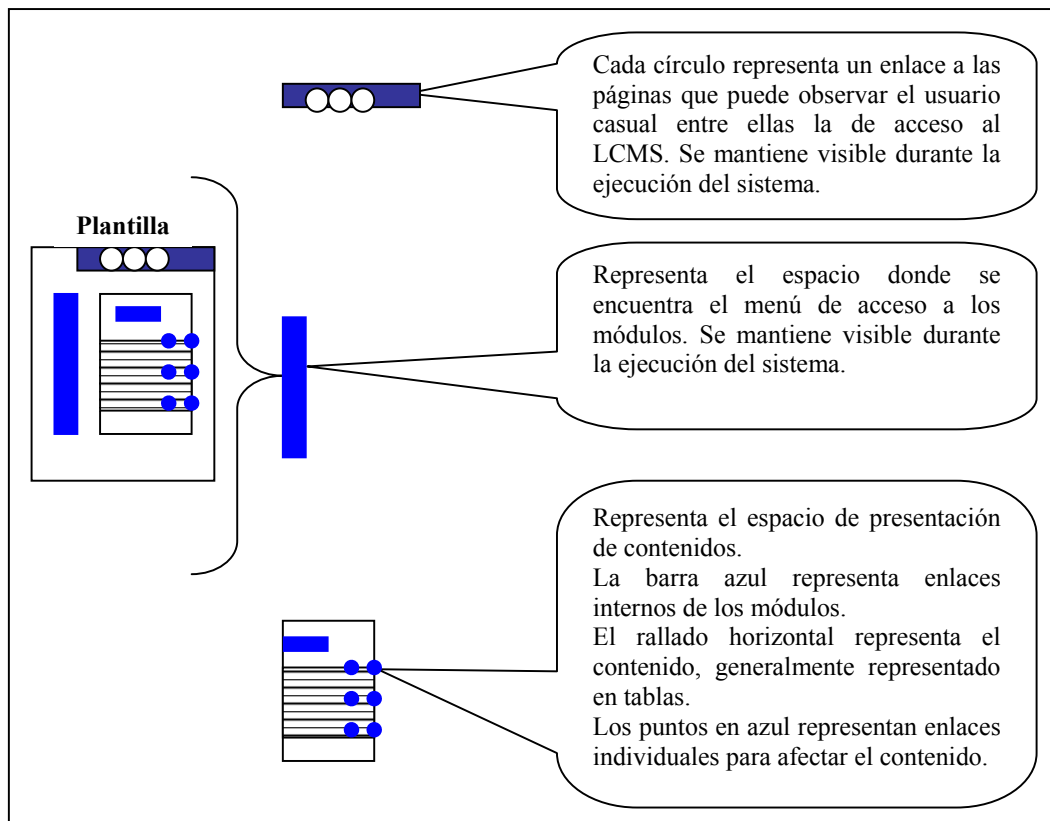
Cada círculo representa un enlace a las páginas que puede observar el usuario casual entre ellas la de acceso al LCMS. Se mantiene visible durante la ejecución del sistema.

Plantilla

Representa el espacio donde se encuentra el menú de acceso a los módulos. Se mantiene visible durante la ejecución del sistema.

Representa el espacio de presentación de contenidos.
La barra azul representa enlaces internos de los módulos.
El rallado horizontal representa el contenido, generalmente representado en tablas.
Los puntos en azul representan enlaces individuales para afectar el contenido.